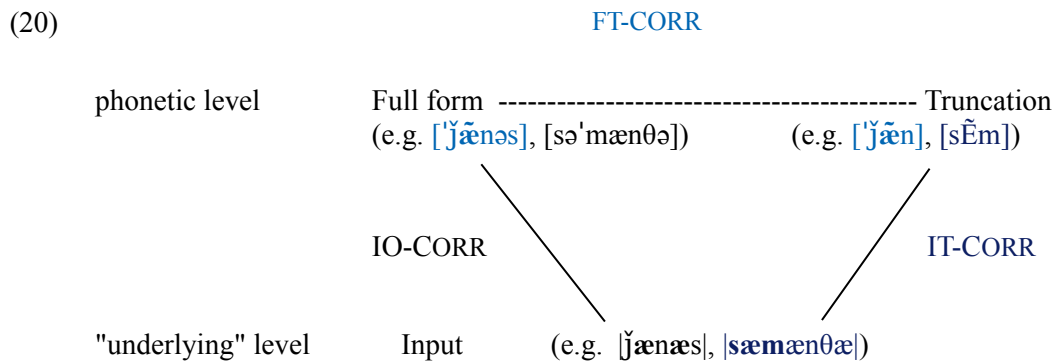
(20) FT-CORR

phonetic level Full form ------------------------------------------ Truncation

(e.g. [ˈǰæ̃nəs], [səˈmænθə]) (e.g. [ˈǰæ̃n], [sɛ̃m])

IO-CORR IT-CORR

"underlying" level Input (e.g. |ǰænæs|, |sæmænθæ|)